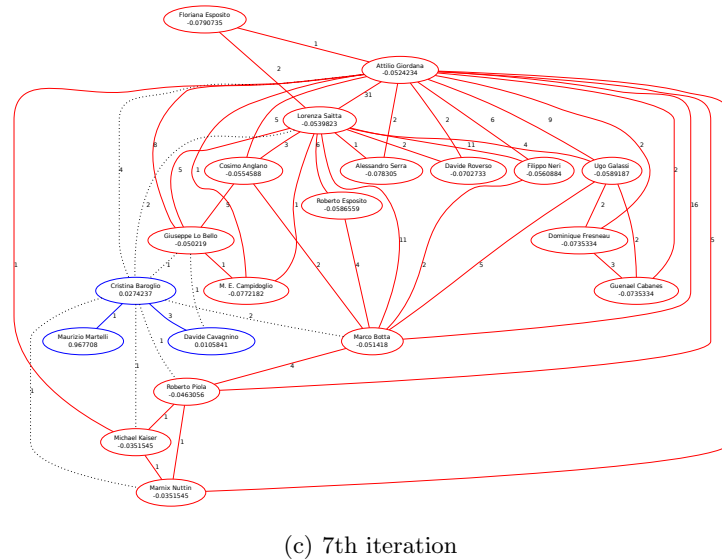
Floriana Esposito
-0.0790735

Attilio Giordana
-0.0524234

Lorenza Saitta
-0.0539823

Cosimo Anglano
-0.0554588

Alessandro Serra
-0.078305

Davide Roverso
-0.0702733

Filippo Neri
-0.0560884

Ugo Galassi
-0.0589187

Roberto Esposito
-0.0586559

Giuseppe Lo Bello
-0.050219

Dominique Fresneau
-0.0735334

M. E. Campidoglio
-0.0772182

Cristina Baroglio
0.0274237

Guenael Cabanes
-0.0735334

Maurizio Martelli
0.967708

Davide Cavagnino
0.0105841

Marco Botta
-0.051418

Roberto Piola
-0.0463056

Michael Kaiser
-0.0351545

Marnix Nuttin
-0.0351545

1
2
31
5
3
5
1
2
11
4
9
2
8
5
1
4
2
5
2
1
16
5
1
1
1
4
11
2
5
2
3
2
1
1
1
3
1
2
1
3
4
1
1
1

(c) 7th iteration